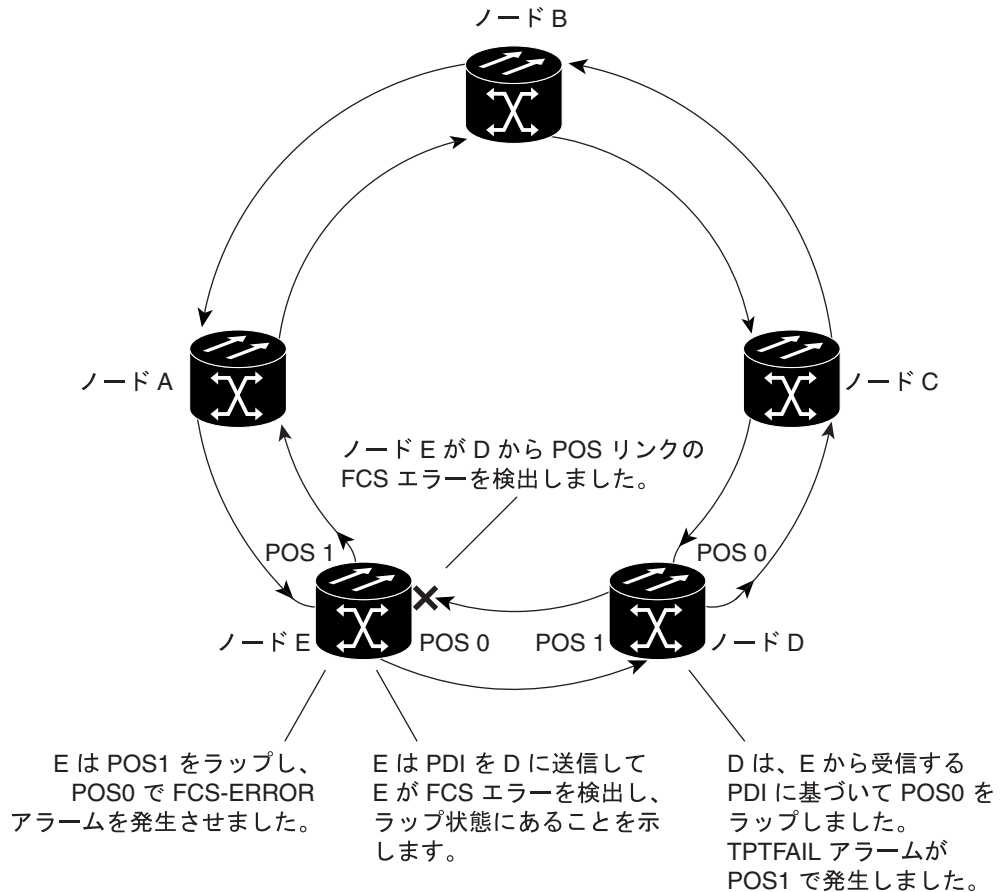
ノード B

ノード A

ノード C

ノード E が D から POS リンクの FCS エラーを検出しました。

POS 1

POS 0

ノード E

POS 0

POS 1

ノード D

E は POS1 をラップし、POS0 で FCS-ERROR アラームを発生させました。

E は PDI を D に送信して E が FCS エラーを検出し、ラップ状態にあることを示します。

D は、E から受信する PDI に基づいて POS0 をラップしました。TPTFAIL アラームが POS1 で発生しました。